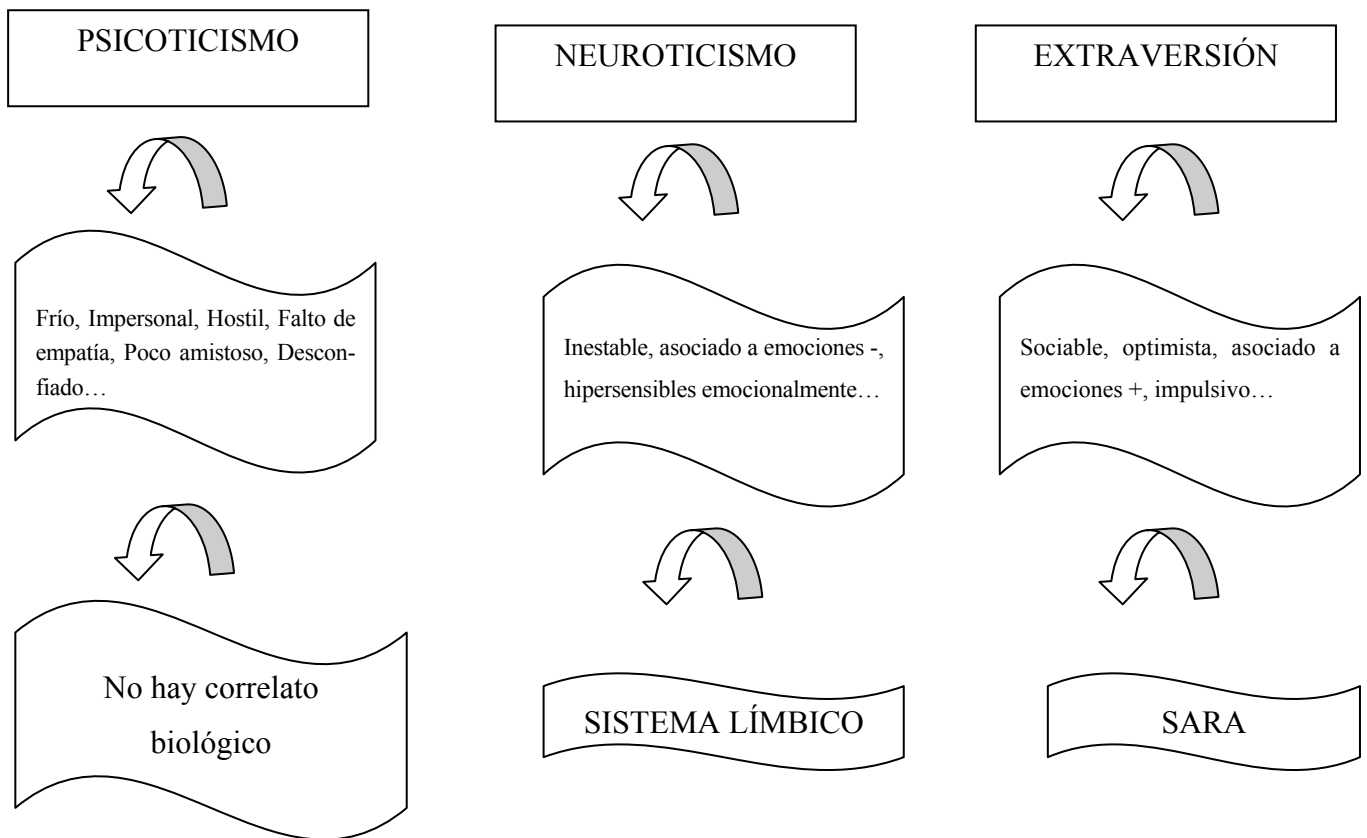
PSICOTICISMO

Frío, Impersonal, Hostil, Falto de empatía, Poco amistoso, Desconfiado…

No hay correlato biológico

NEUROTICISMO

Inestable, asociado a emociones -, hipersensibles emocionalmente…

SISTEMA LÍMBICO

EXTRAVERSIÓN

Sociable, optimista, asociado a emociones +, impulsivo…

SARA